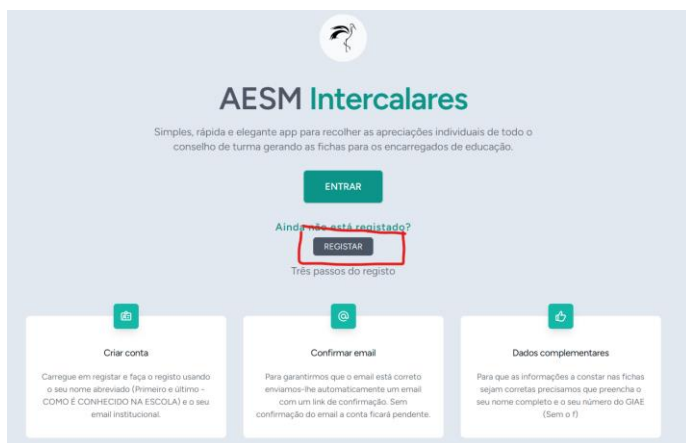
AESM Intercalares

Simples, rápida e elegante app para recolher as apreciações individuais de todo o conselho de turma gerando as fichas para os encarregados de educação.

ENTRAR

Ainda não está registado?

REGISTAR

Três passos do registo

Criar conta

Carregue em registar e faça o registo usando o seu nome abreviado (Primeiro e último - COMO É CONHECIDO NA ESCOLA) e o seu email institucional.

Confirmar email

Para garantirmos que o email está correto enviamos-lhe automaticamente um email com um link de confirmação. Sem confirmação do email a conta ficará pendente.

Dados complementares

Para que as informações a constar nas fichas sejam corretas precisamos que preencha o seu nome completo e o seu número do GIAE (Sem o f)